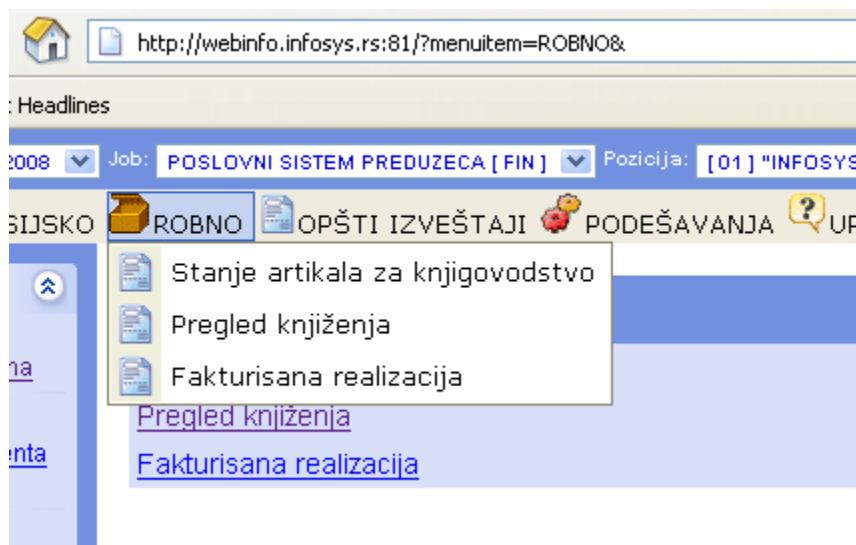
http://webinfo.infosys.rs:81/?menuitem=ROBNO&

: Headlines

2008 Job: POSLOVNI SISTEM PREDUZECA [ FIN ] Pozicija: [01] "INFOSYS

SIJSKO ROBNO OPŠTI IZVEŠTAJI PODEŠAVANJA UP

Stanje artikala za knjigovodstvo
Pregled knjiženja
Fakturisana realizacija

na

enta

Pregled knjiženja

Fakturisana realizacija